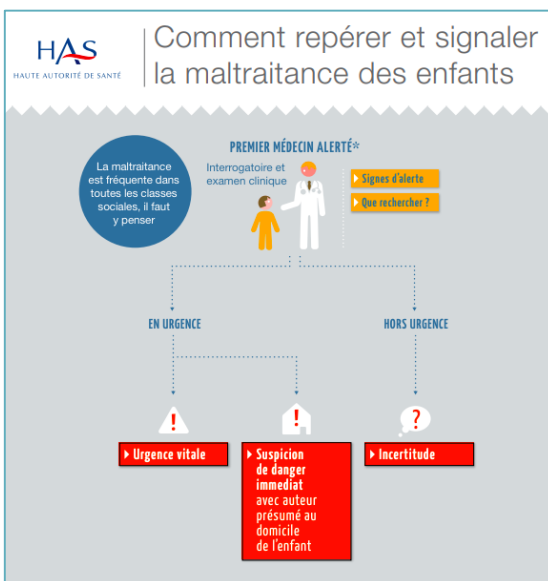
HAS
HAUTE AUTORITÉ DE SANTÉ

Comment repérer et signaler la maltraitance des enfants

La maltraitance est fréquente dans toutes les classes sociales, il faut y penser

PREMIER MÉDECIN ALERTÉ*

Interrogatoire et examen clinique

Signes d'alerte

Que rechercher ?

EN URGENCE

HORS URGENCE

!

!

?

Urgence vitale

Suspicion de danger immediat avec auteur présumé au domicile de l'enfant

Incertitude